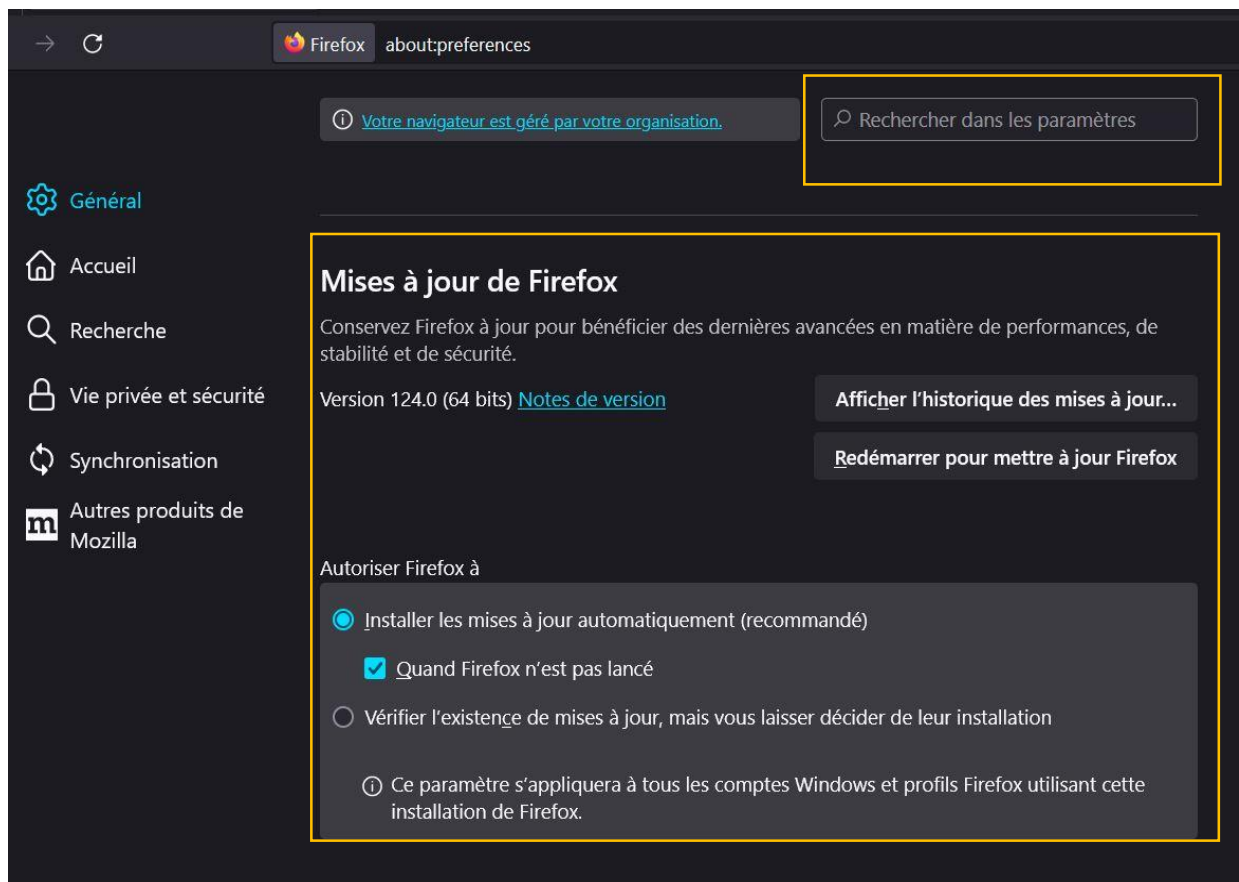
Firefox about:preferences

Votre navigateur est géré par votre organisation.

Rechercher dans les paramètres

Général

Accueil

Recherche

Vie privée et sécurité

Synchronisation

Autres produits de Mozilla

Mises à jour de Firefox

Conservez Firefox à jour pour bénéficier des dernières avancées en matière de performances, de stabilité et de sécurité.

Version 124.0 (64 bits) Notes de version

Afficher l’historique des mises à jour…

Redémarrer pour mettre à jour Firefox

Autoriser Firefox à

Installer les mises à jour automatiquement (recommandé)

Quand Firefox n’est pas lancé

Vérifier l’existence de mises à jour, mais vous laisser décider de leur installation

Ce paramètre s’appliquera à tous les comptes Windows et profils Firefox utilisant cette installation de Firefox.